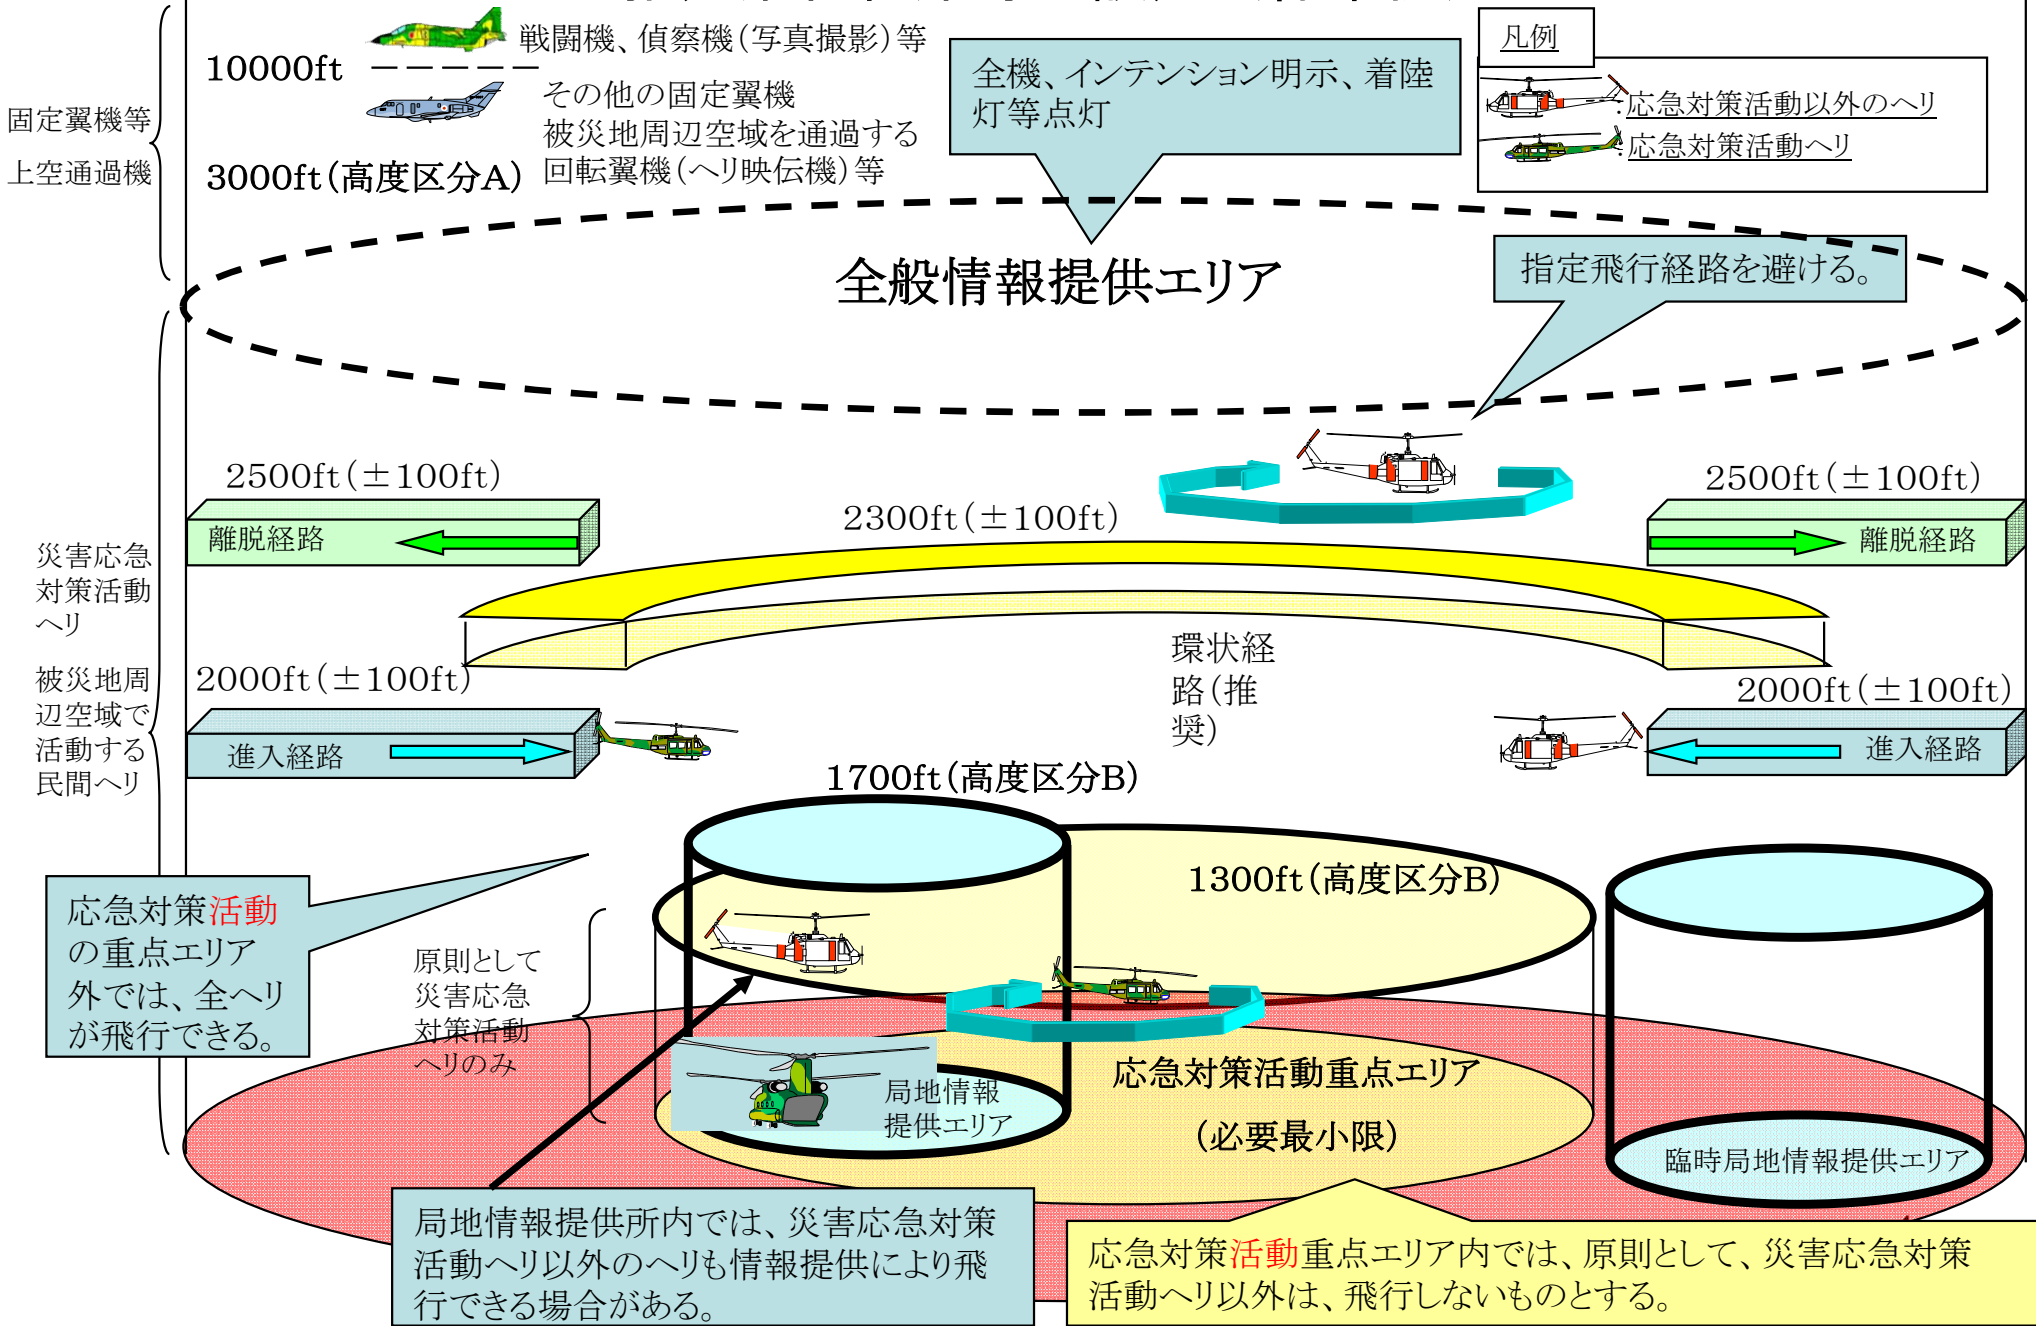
固定翼機等

上空通過機

10000ft

戦闘機、偵察機（写真撮影）等

その他の固定翼機

被災地周辺空域を通過する回転翼機（ヘリ映伝機）等

3000ft（高度区分A）

全機、インテンション明示、着陸灯等点灯

凡例

応急対策活動以外のヘリ

応急対策活動ヘリ

全般情報提供エリア

指定飛行経路を避ける。

2500ft（±100ft）

離脱経路

2300ft（±100ft）

2500ft（±100ft）

離脱経路

災害応急対策活動ヘリ

被災地周辺空域で活動する民間ヘリ

2000ft（±100ft）

環状経路（推奨）

2000ft（±100ft）

進入経路

進入経路

1700ft（高度区分B）

1300ft（高度区分B）

応急対策活動の重点エリア外では、全ヘリが飛行できる。

原則として災害応急対策活動ヘリのみ

局地情報提供エリア

応急対策活動重点エリア

（必要最小限）

臨時局地情報提供エリア

局地情報提供所内では、災害応急対策活動ヘリ以外のヘリも情報提供により飛行できる場合がある。

応急対策活動重点エリア内では、原則として、災害応急対策活動ヘリ以外は、飛行しないものとする。